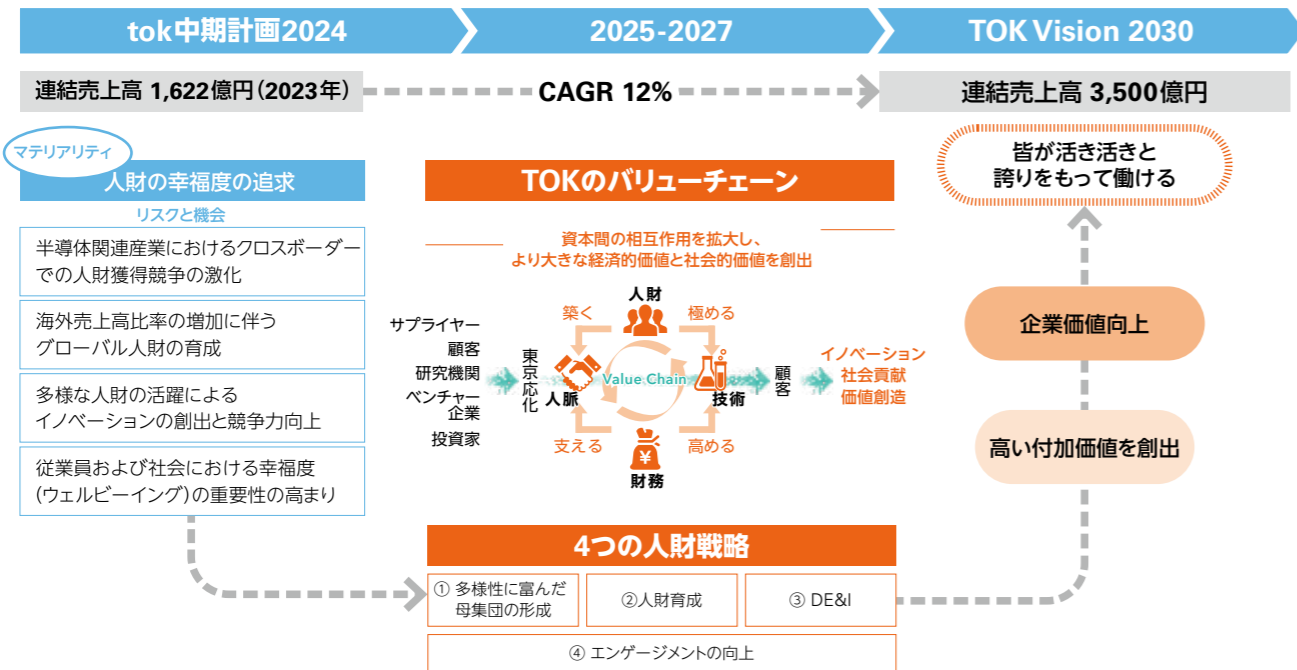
tok中期計画2024

2025-2027

TOK Vision 2030

連結売上高 1,622億円（2023年）

CAGR 12%

連結売上高 3,500億円

マテリアリティ

人財の幸福度の追求

リスクと機会

半導体関連産業におけるクロスボーダーでの人財獲得競争の激化

海外売上高比率の増加に伴うグローバル人財の育成

多様な人財の活躍によるイノベーションの創出と競争力向上

従業員および社会における幸福度（ウェルビーイング）の重要性の高まり

TOKのバリューチェーン

資本間の相互作用を拡大し、より大きな経済的価値と社会的価値を創出

サプライヤー
顧客
研究機関
ベンチャー企業
投資家

東京応化

築く

人財

極める

人脈

Value Chain

技術

支える

財務

高める

顧客

イノベーション
社会貢献
価値創造

4つの人財戦略

① 多様性に富んだ母集団の形成

②人財育成

③ DE&I

④ エンゲージメントの向上

皆が活き活きと誇りをもって働ける

企業価値向上

高い付加価値を創出